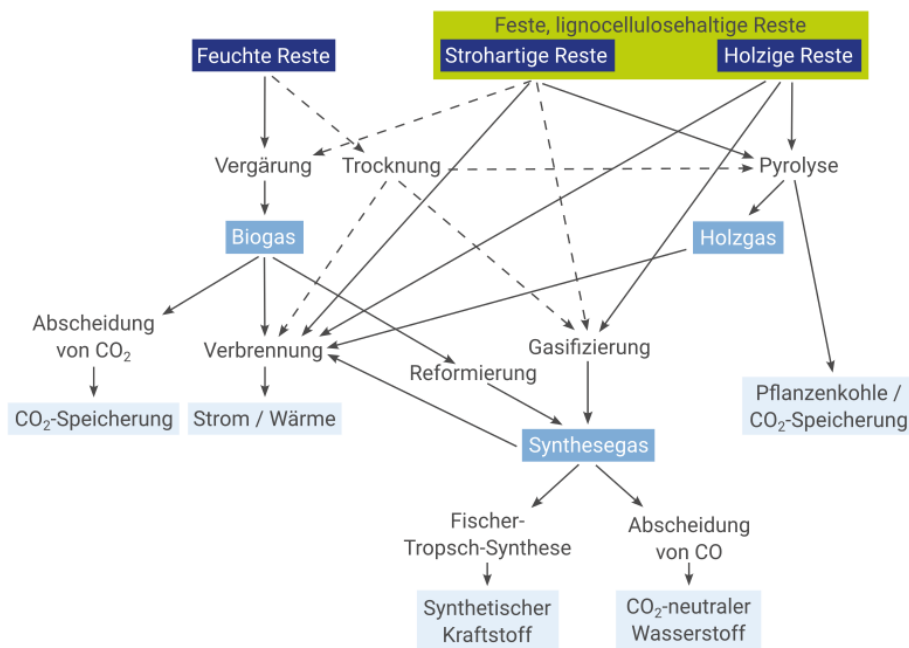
Feste, lignocellulosehaltige Reste

Feuchte Reste

Strohartige Reste

Holzige Reste

Vergärung

Trocknung

Pyrolyse

Biogas

Holzgas

Abscheidung von $CO_2$

Verbrennung

Gasifizierung

Reformierung

$CO_2$-Speicherung

Strom / Wärme

Synthesegas

Pflanzenkohle / $CO_2$-Speicherung

Fischer-Tropsch-Synthese

Abscheidung von CO

Synthetischer Kraftstoff

$CO_2$-neutraler Wasserstoff